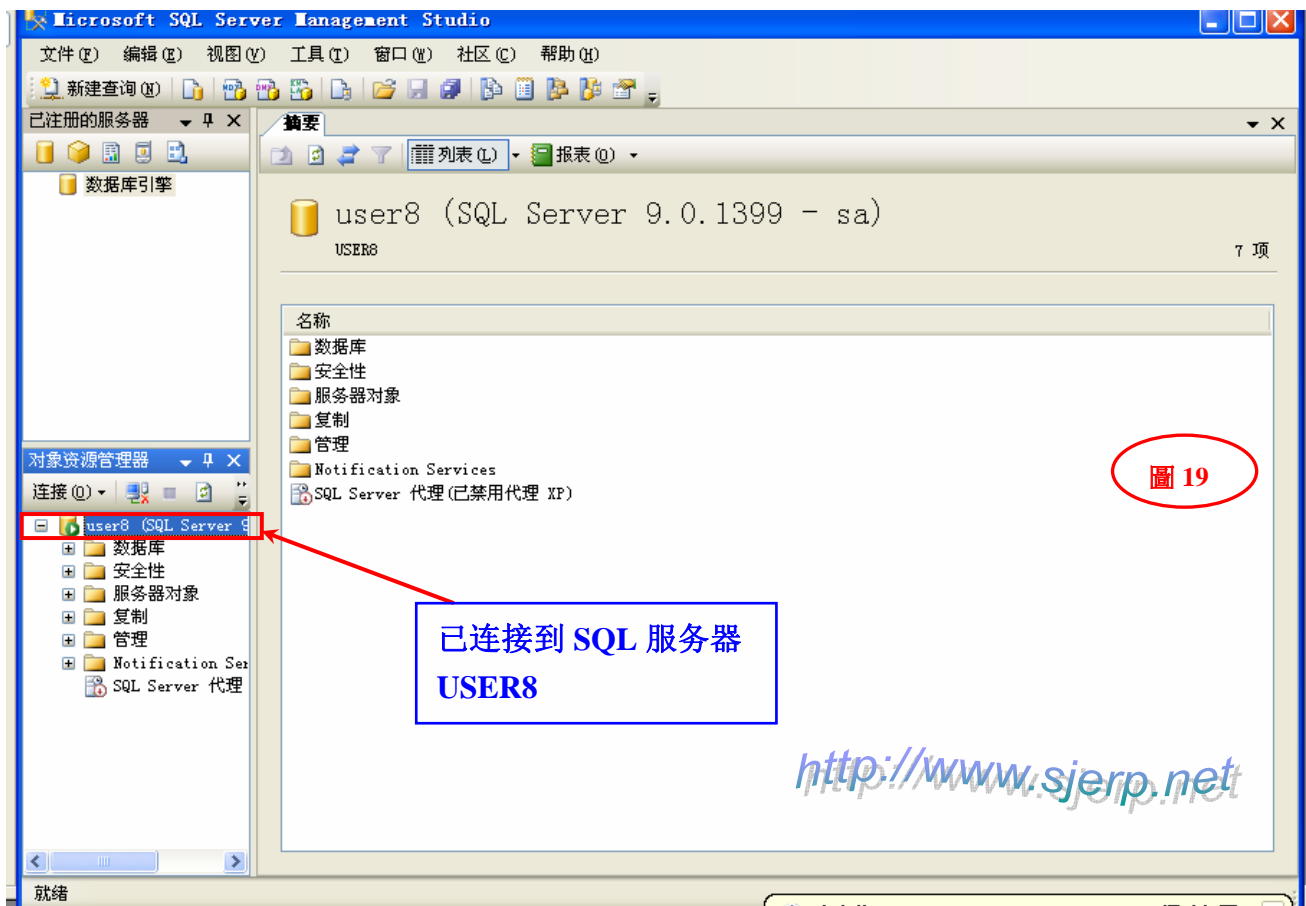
Microsoft SQL Server Management Studio

文件(F) 编辑(E) 视图(V) 工具(T) 窗口(W) 社区(C) 帮助(H)

新建查询(N)

已注册的服务器

数据库引擎

对象资源管理器

连接(O)

user8 (SQL Server 9

数据库
安全性
服务器对象
复制
管理
Notification Ser
SQL Server 代理

摘要

列表(L) 报表(O)

user8 (SQL Server 9.0.1399 - sa)

USER8

7 项

名称
数据库
安全性
服务器对象
复制
管理
Notification Services
SQL Server 代理(已禁用代理 XP)

圖 19

已连接到 SQL 服务器 USER8

http://www.sjerp.net

就绪